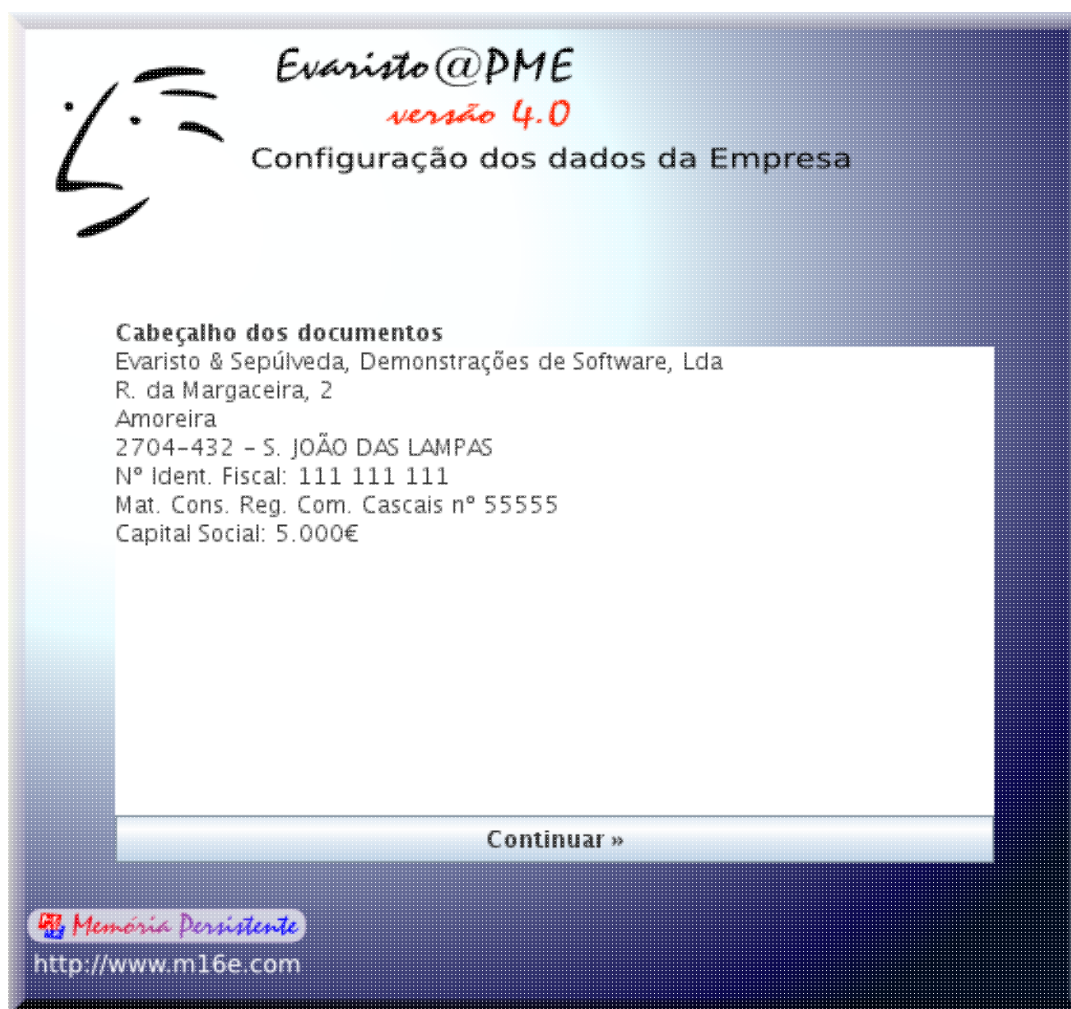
Evaristo@PME
versão 4.0
Configuração dos dados da Empresa

Cabeçalho dos documentos
Evaristo & Sepúlveda, Demonstrações de Software, Lda
R. da Margaceira, 2
Amoreira
2704-432 - S. JOÃO DAS LAMPAS
Nº Ident. Fiscal: 111 111 111
Mat. Cons. Reg. Com. Cascais nº 55555
Capital Social: 5.000€

Continuar »

Memória Persistente
http://www.m16e.com